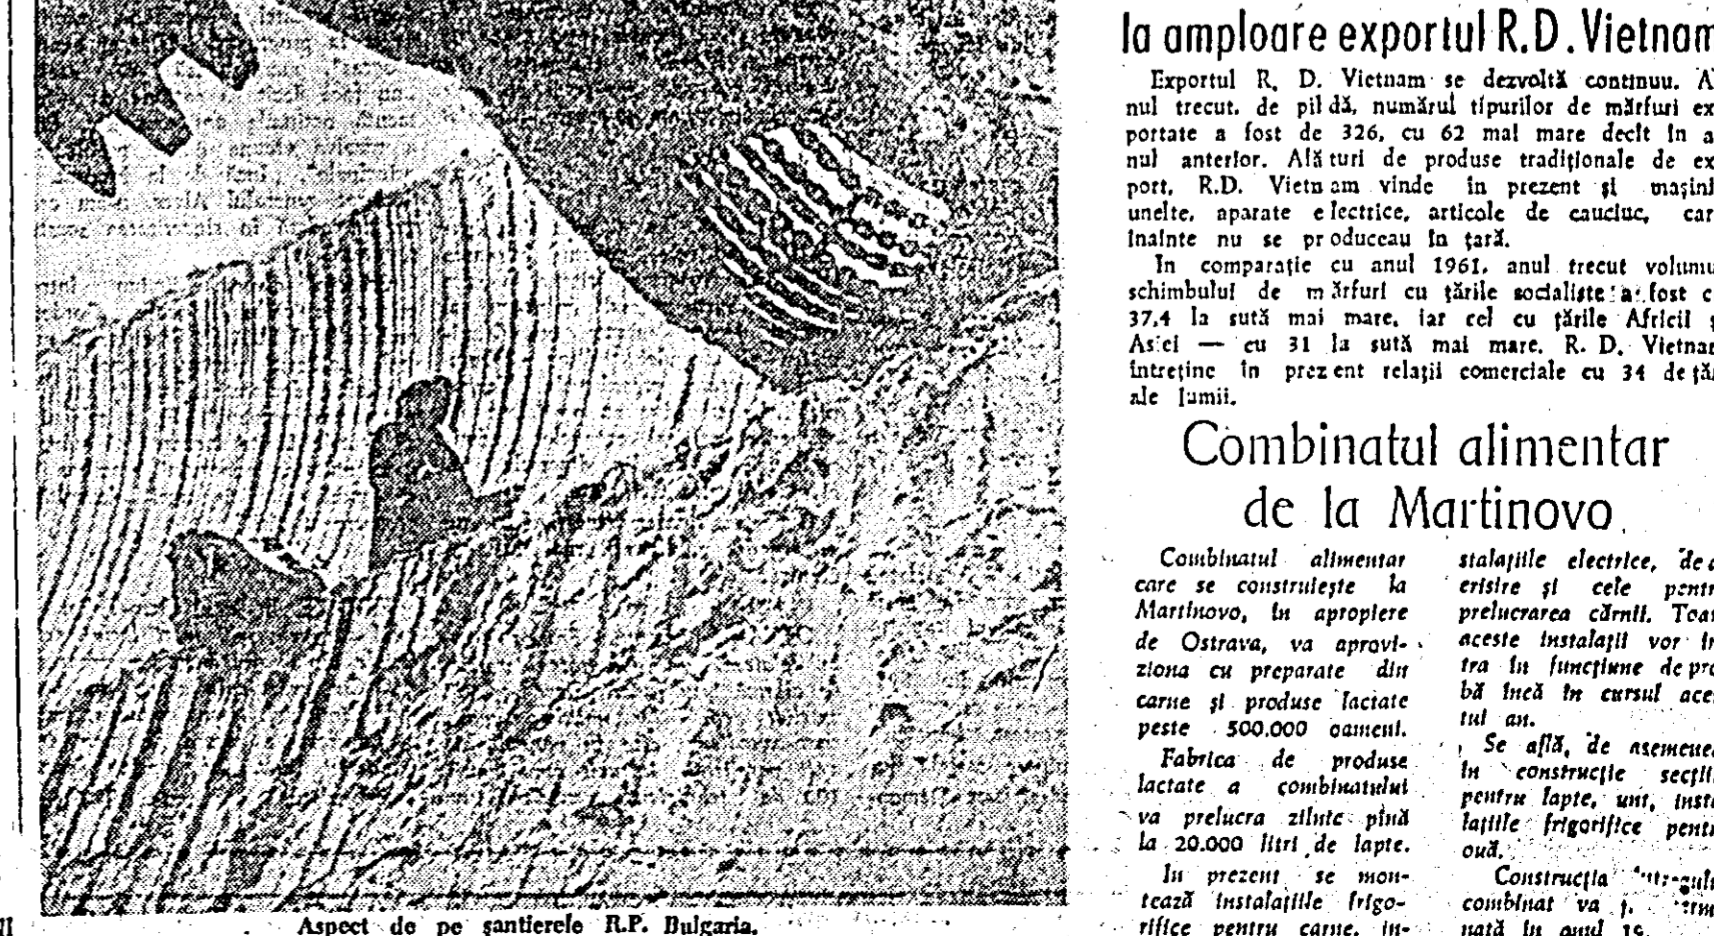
la amploare exportul R.D. Vietnam

Exportul R. D. Vietnam se dezvoltă continuu. A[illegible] nul trecut, de pildă, numărul tipurilor de mărfuri ex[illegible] portate a fost de 326, cu 62 mai mare decît în a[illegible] nul anterior. Alături de produse tradiționale de ex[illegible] port, R.D. Vietnam vinde în prezent și mașini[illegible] unelte, aparate electrice, articole de cauciuc, car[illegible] înainte nu se produceau în țară.

În comparație cu anul 1961, anul trecut volumu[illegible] schimbului de mărfuri cu țările socialiste a fost c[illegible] 37,4 la sută mai mare, iar cel cu țările Africii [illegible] Asiei — cu 31 la sută mai mare. R. D. Vietnam întreține în prezent relații comerciale cu 34 de țăr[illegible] ale lumii.

Combinatul alimentar de la Martinovo

Combinatul alimentar care se construiește la Martinovo, în apropiere de Ostrava, va aproviziona cu preparate din carne și produse lactate peste 500.000 oameni.

Fabrica de produse lactate a combinatului va prelucra zilnic pînă la 20.000 litri de lapte.

În prezent se montează instalațiile frigorifice pentru carne, in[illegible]stalațiile electrice, de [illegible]erisire și cele pentr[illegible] prelucrarea cărnii. Toat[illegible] aceste instalații vor in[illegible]tra în funcțiune de pro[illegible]bă încă în cursul ace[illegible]tui an.

Se află, de asemenea în construcție secții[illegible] pentru lapte, unt, insta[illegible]lațiile frigorifice pentr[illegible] ouă.

Construcția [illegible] combinat va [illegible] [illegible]nată în anul 19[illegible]

Aspect de pe șantierele R.P. Bulgaria.

II